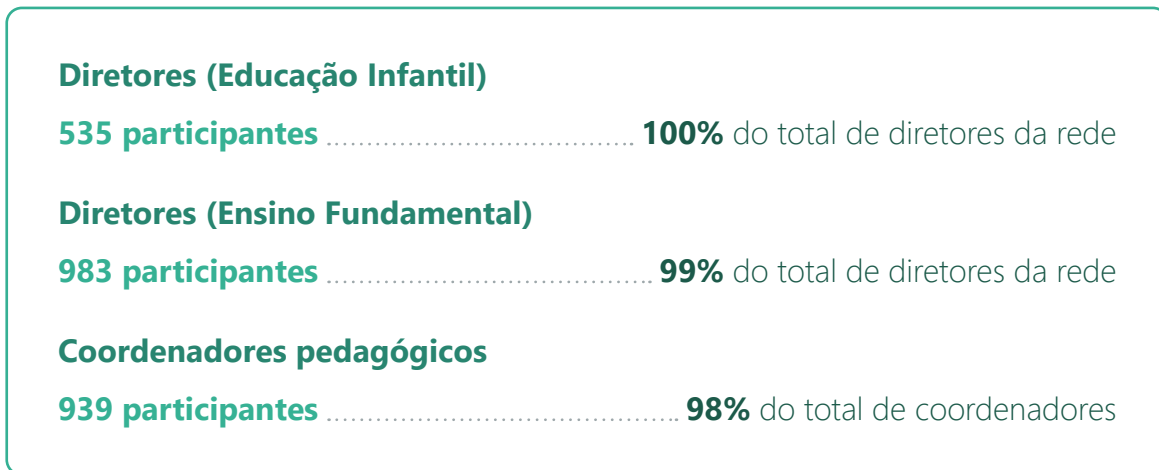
Diretores (Educação Infantil)

535 participantes ...................................... 100% do total de diretores da rede

Diretores (Ensino Fundamental)

983 participantes ......................................... 99% do total de diretores da rede

Coordenadores pedagógicos

939 participantes ............................................. 98% do total de coordenadores